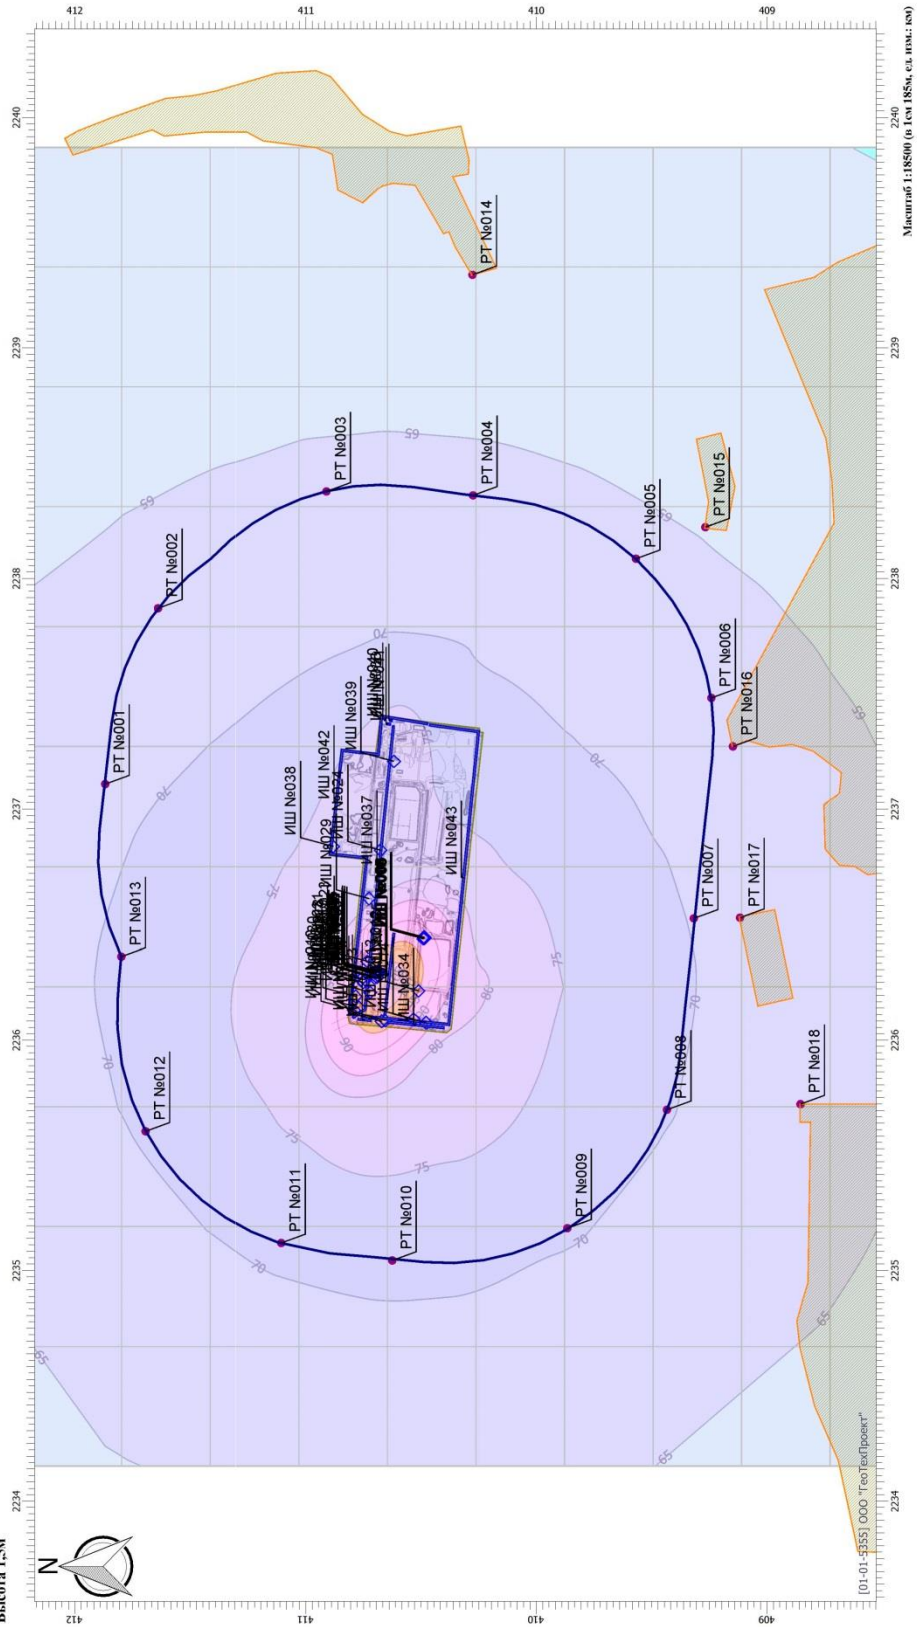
412
411
410
409
2240
2239
2238
2237
2236
2235
2234
РТ №014
РТ №003
РТ №004
РТ №002
РТ №005
РТ №015
РТ №001
РТ №006
РТ №016
РТ №013
РТ №007
РТ №017
РТ №012
РТ №008
РТ №018
РТ №011
РТ №010
РТ №009
ИШ №038
ИШ №042
ИШ №039
ИШ №040
ИШ №024
ИШ №037
ИШ №029
ИШ №043
ИШ №034
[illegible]
65
70
75
80
90
Масштаб 1:18500 (в 1см 185м, ед. изм.: км)
Высота 1,5м
N
[01-01-5355] ООО "ГеоТехПроект"